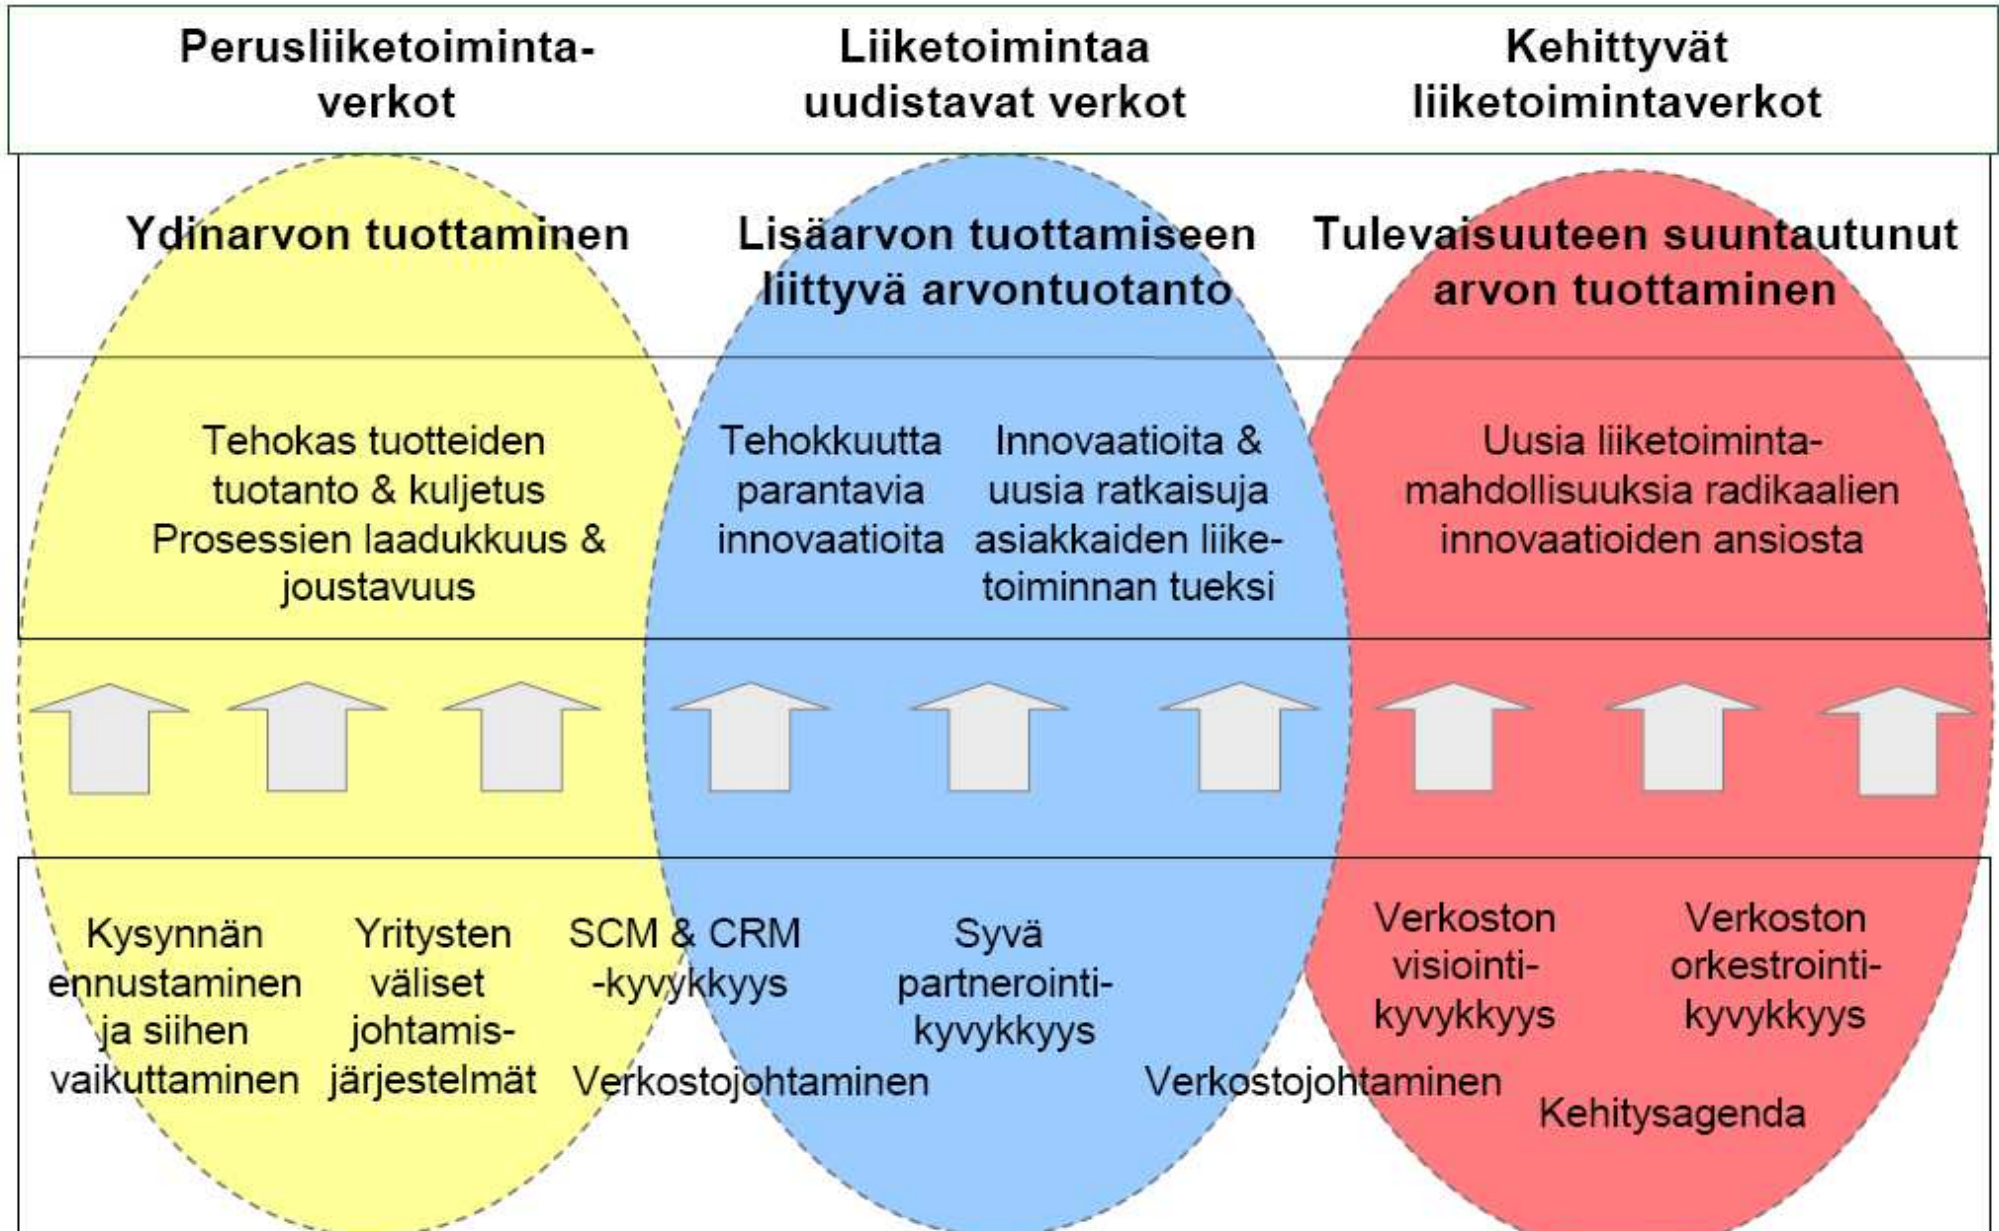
Perusliiketoiminta-verkot

Liiketoimintaa uudistavat verkot

Kehittyvät liiketoimintaverkot

Ydinarvon tuottaminen

Lisäarvon tuottamiseen liittyvä arvontuotanto

Tulevaisuuteen suuntautunut arvon tuottaminen

Tehokas tuotteiden tuotanto & kuljetus Prosessien laadukkuus & joustavuus

Tehokkuutta parantavia innovaatioita

Innovaatioita & uusia ratkaisuja asiakkaiden liiketoiminnan tueksi

Uusia liiketoiminta-mahdollisuuksia radikaalien innovaatioiden ansiosta

Kysynnän ennustaminen ja siihen vaikuttaminen

Yritysten väliset johtamis-järjestelmät

SCM & CRM -kyvykkyys

Syvä partnerointi-kyvykkyys

Verkoston visiointi-kyvykkyys

Verkoston orkestrointi-kyvykkyys

Verkostojohtaminen

Verkostojohtaminen

Kehitysagenda